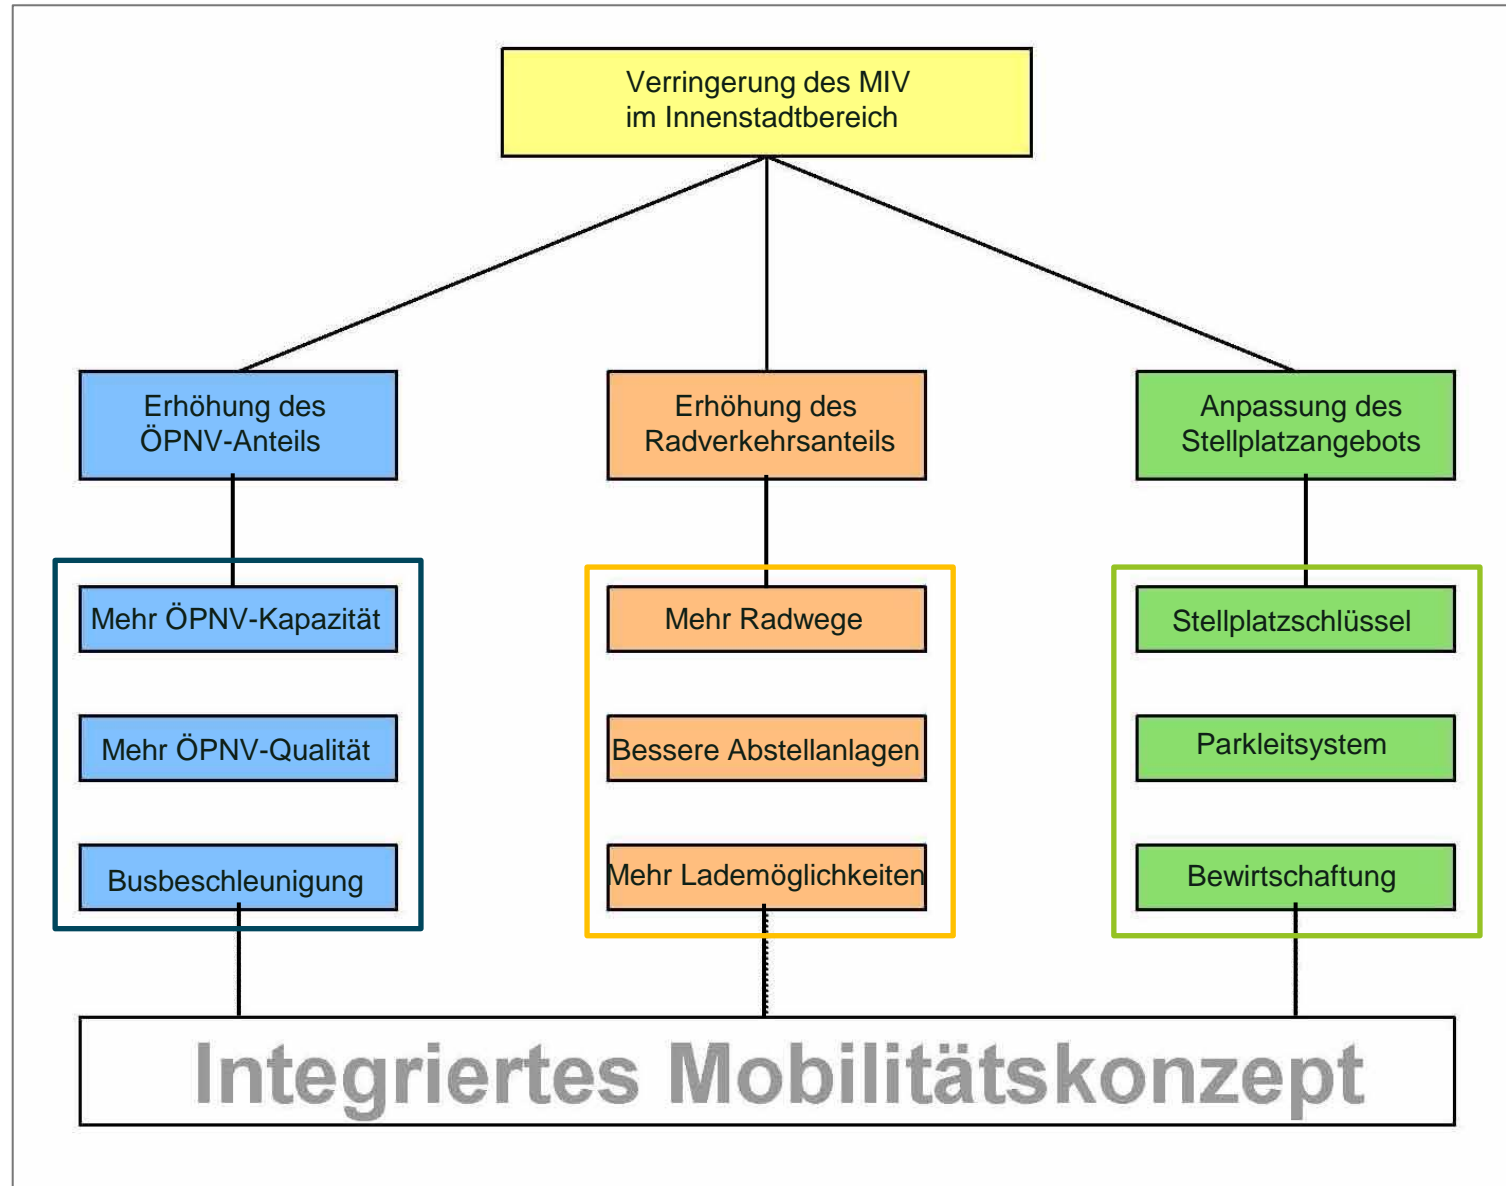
Verringerung des MIV im Innenstadtbereich

Erhöhung des ÖPNV-Anteils

Mehr ÖPNV-Kapazität

Mehr ÖPNV-Qualität

Busbeschleunigung

Erhöhung des Radverkehrsanteils

Mehr Radwege

Bessere Abstellanlagen

Mehr Lademöglichkeiten

Anpassung des Stellplatzangebots

Stellplatzschlüssel

Parkleitsystem

Bewirtschaftung

Integriertes Mobilitätskonzept